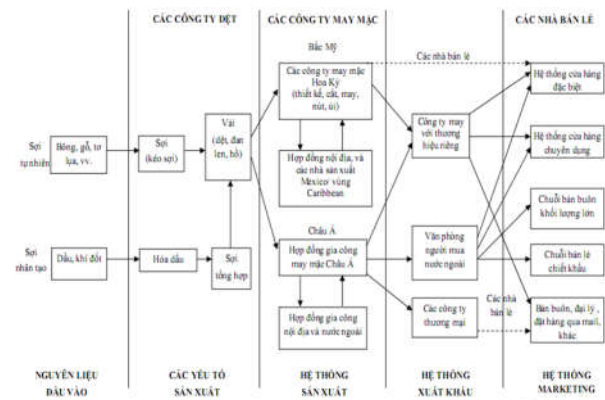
CÁC CÔNG TY DỆT

CÁC CÔNG TY MAY MẶC

CÁC NHÀ BÁN LẺ

Bắc Mỹ

Các nhà bán lẻ

Sợi tự nhiên

Bông, gỗ, tơ lụa, vv.

Sợi (kéo sợi)

Vải (dệt, đan len, hồ)

Các công ty may mặc Hoa Kỳ (thiết kế, cắt, may, nút, ủi)

Hợp đồng nội địa, và các nhà sản xuất Mexico/ vùng Caribbean

Công ty may với thương hiệu riêng

Hệ thống cửa hàng đặc biệt

Hệ thống cửa hàng chuyên dụng

Chuỗi bán buôn khối lượng lớn

Châu Á

Sợi nhân tạo

Dầu, khí đốt

Hóa dầu

Sợi tổng hợp

Hợp đồng gia công may mặc Châu Á

Văn phòng người mua nước ngoài

Chuỗi bán lẻ chiết khấu

Hợp đồng gia công nội địa và nước ngoài

Các công ty thương mại

Các nhà bán lẻ

Bán buôn, đại lý, đặt hàng qua mail, khác

NGUYÊN LIỆU ĐẦU VÀO

CÁC YẾU TỐ SẢN XUẤT

HỆ THỐNG SẢN XUẤT

HỆ THỐNG XUẤT KHẨU

HỆ THỐNG MARKETING